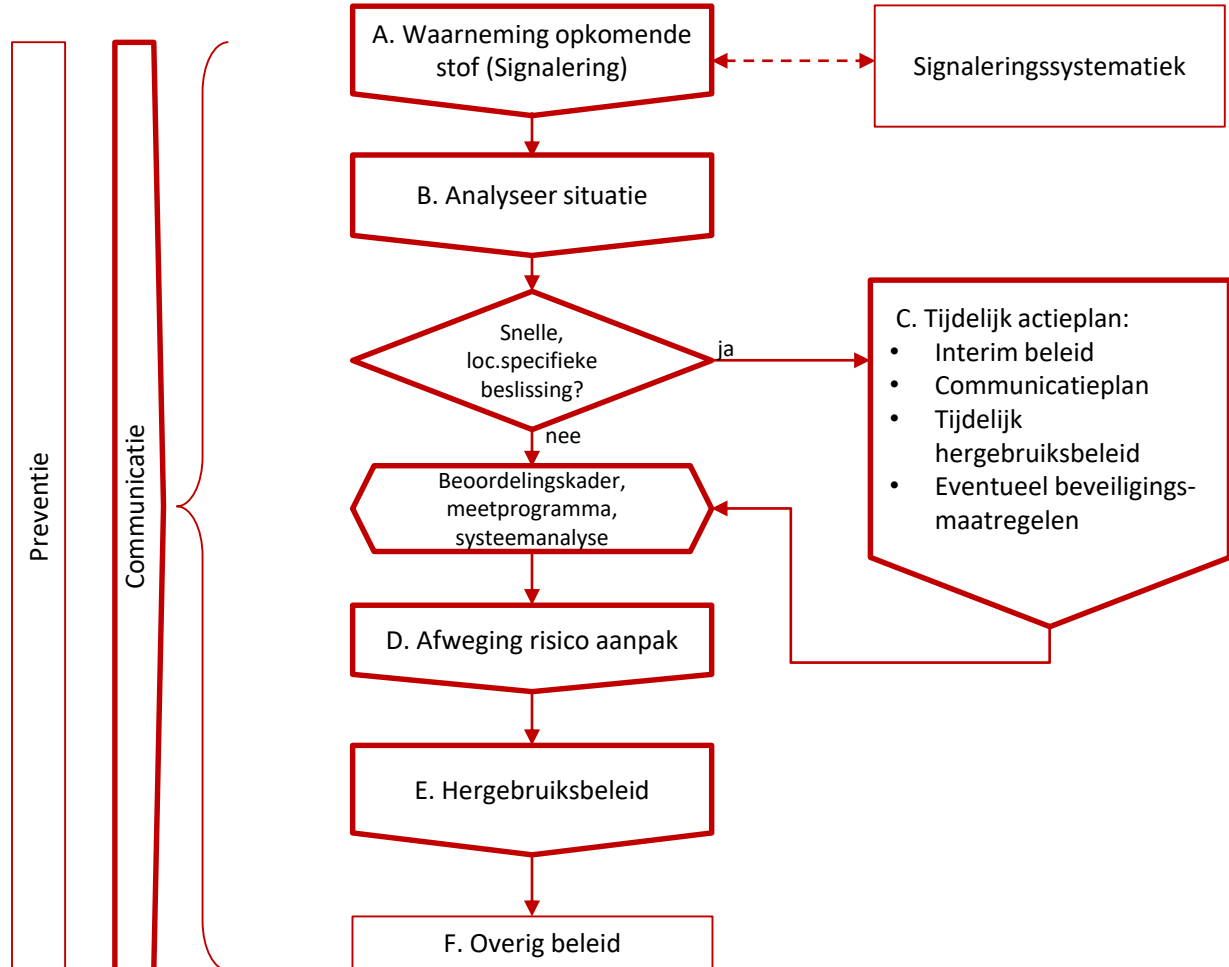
Preventie

Communicatie

A. Waarneming opkomende stof (Signalering)

Signaleringssystematiek

B. Analyseer situatie

Snelle, loc.specifieke beslissing?

ja

nee

C. Tijdelijk actieplan:
- Interim beleid
- Communicatieplan
- Tijdelijk hergebruiksbeleid
- Eventueel beveiligingsmaatregelen

Beoordelingskader, meetprogramma, systeemanalyse

D. Afweging risico aanpak

E. Hergebruiksbeleid

F. Overig beleid